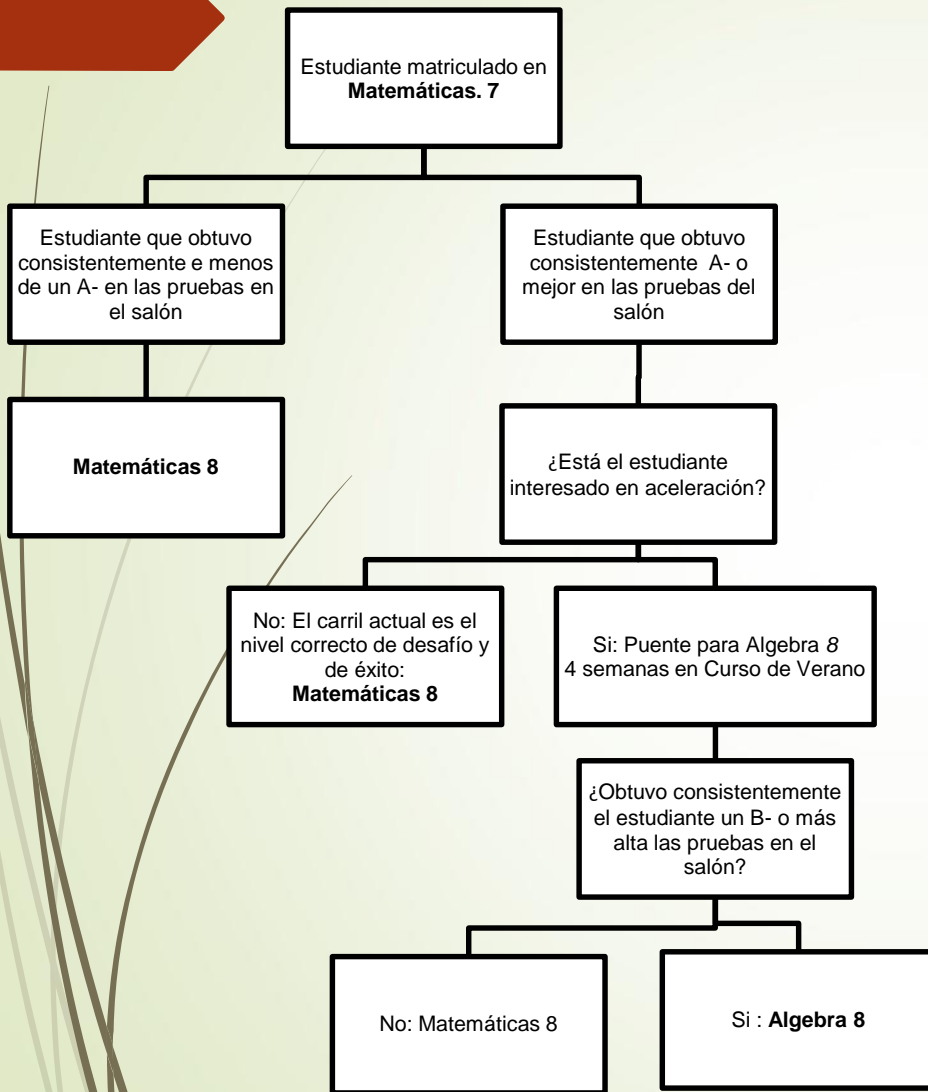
Estudiante matriculado en **Matemáticas. 7**

Estudiante que obtuvo consistentemente e menos de un A- en las pruebas en el salón

Estudiante que obtuvo consistentemente A- o mejor en las pruebas del salón

**Matemáticas 8**

¿Está el estudiante interesado en aceleración?

No: El carril actual es el nivel correcto de desafío y de éxito: **Matemáticas 8**

Si: Puente para Algebra *8*
4 semanas en Curso de Verano

¿Obtuvo consistentemente el estudiante un B- o más alta las pruebas en el salón?

No: Matemáticas 8

Si : **Algebra 8**